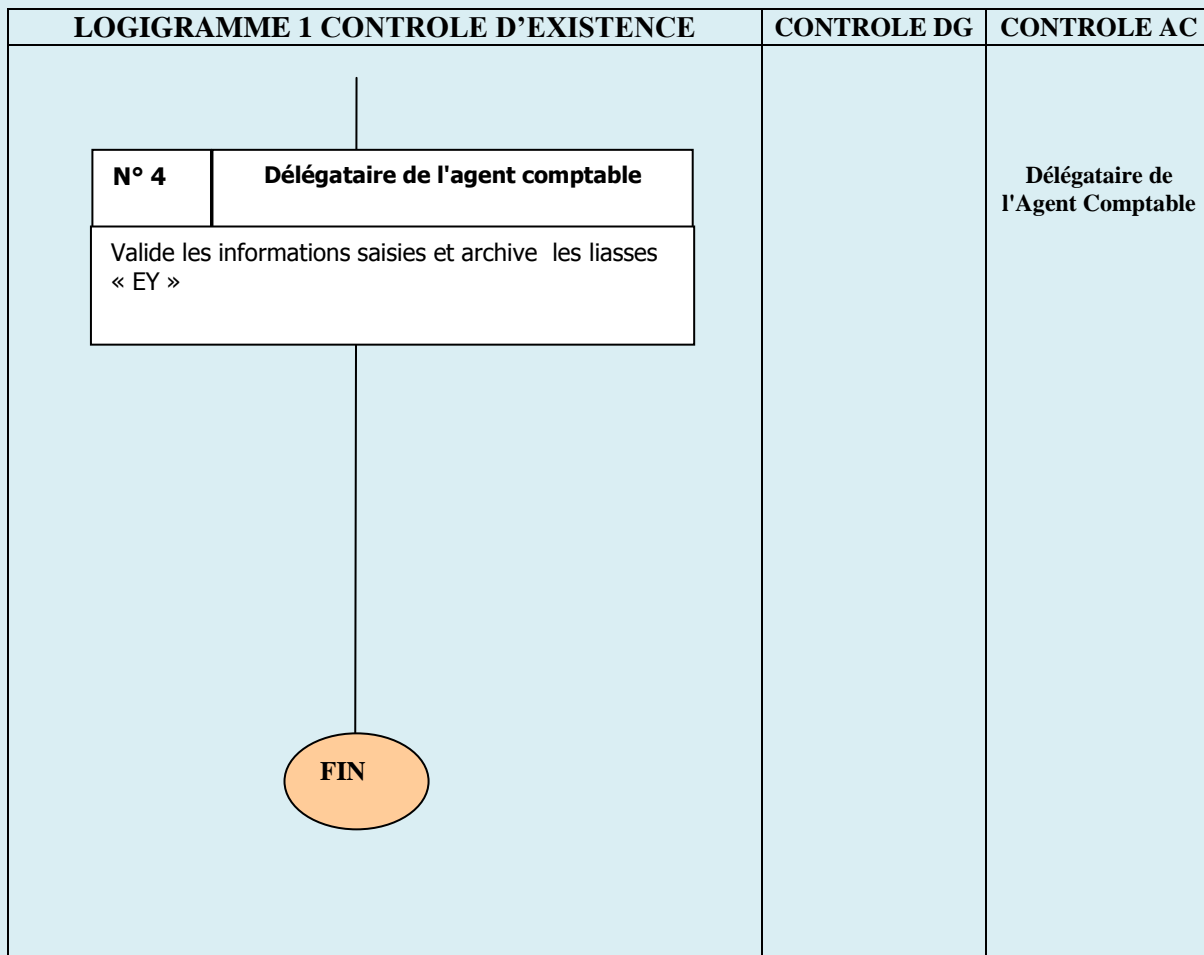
| LOGIGRAMME 1 CONTROLE D'EXISTENCE | CONTROLE DG | CONTROLE AC |
|---|---|---|
| N° 4 Délégataire de l'agent comptable<br>Valide les informations saisies et archive les liasses « EY »<br>FIN | | Délégataire de l'Agent Comptable |